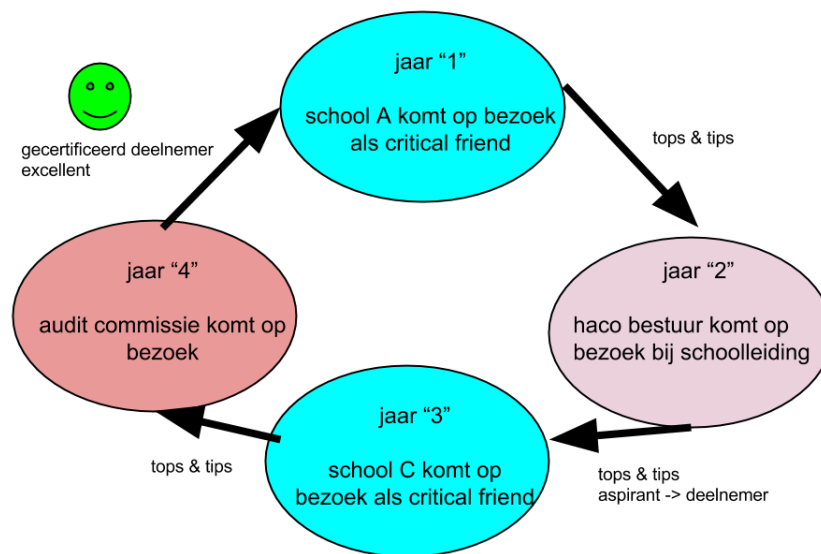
jaar “1”

school A komt op bezoek als critical friend

tops & tips

jaar “2”

haco bestuur komt op bezoek bij schoolleiding

tops & tips
aspirant -> deelnemer

jaar “3”

school C komt op bezoek als critical friend

tops & tips

jaar “4”

audit commissie komt op bezoek

gecertificeerd deelnemer excellent